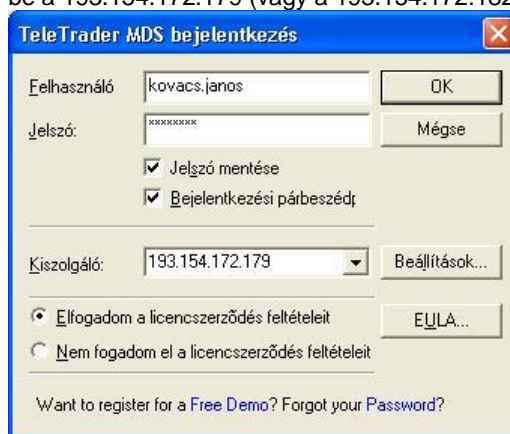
be a 193.154.172.179 (vagy a 193.154.172.182

TeleTrader MDS bejelentkezés

Felhasználó kovacs.janos

OK

Jelszó: ********

Mégse

Jelszó mentése

Bejelentkezési párbeszédp

Kiszolgáló: 193.154.172.179

Beállítások...

Elfogadom a licencszerződés feltételeit

EULA...

Nem fogadom el a licencszerződés feltételeit

Want to register for a Free Demo? Forgot your Password?